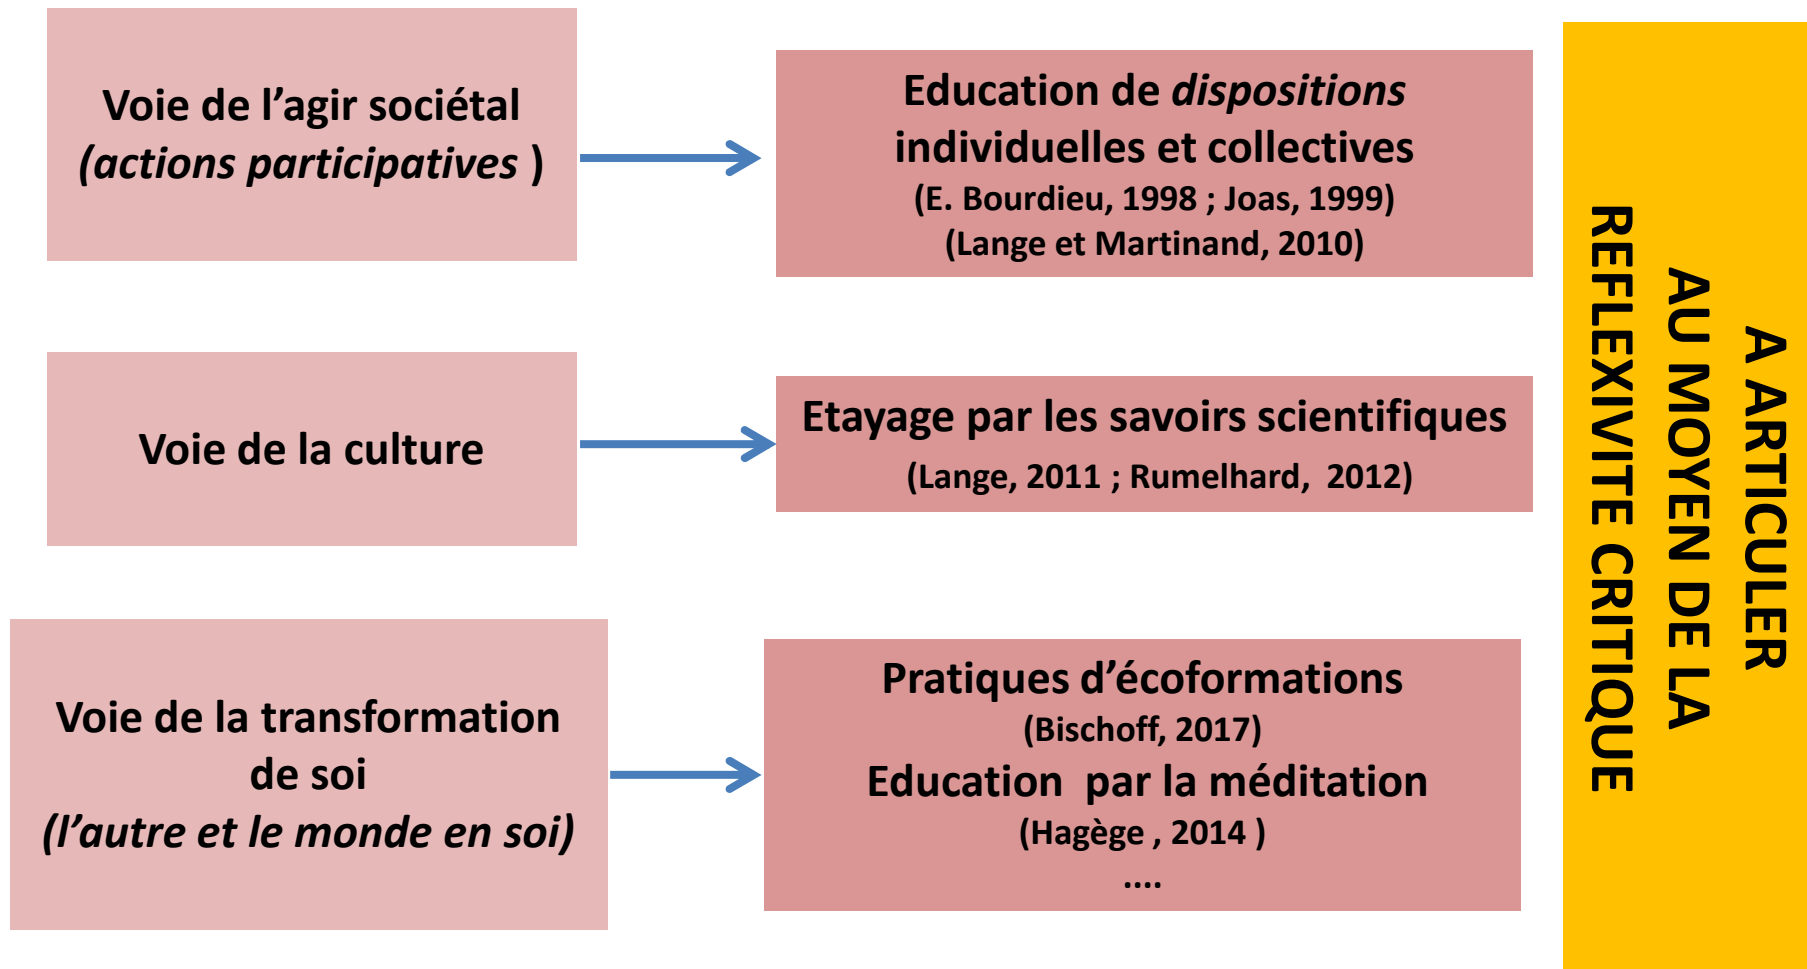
Voie de l'agir sociétal
(actions participatives )

Education de dispositions individuelles et collectives
(E. Bourdieu, 1998 ; Joas, 1999)
(Lange et Martinand, 2010)

Voie de la culture

Etayage par les savoirs scientifiques
(Lange, 2011 ; Rumelhard, 2012)

Voie de la transformation de soi
(l'autre et le monde en soi)

Pratiques d'écoformations
(Bischoff, 2017)
Education par la méditation
(Hagège , 2014 )
....

A ARTICULER AU MOYEN DE LA REFLEXIVITE CRITIQUE